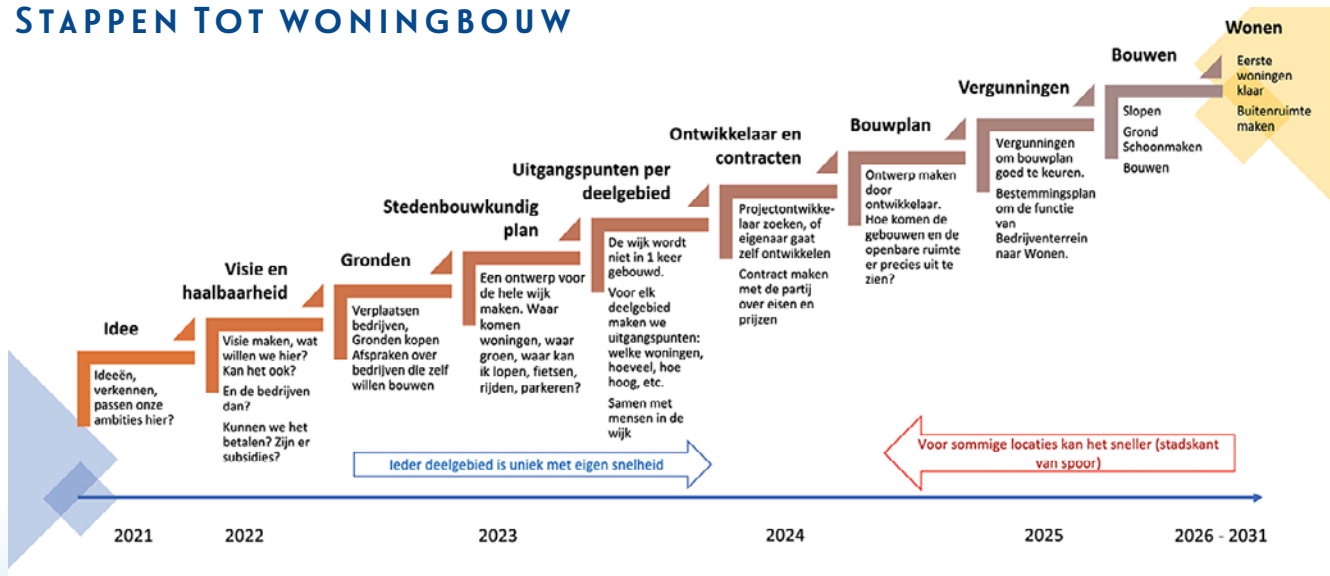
STAPPEN TOT WONINGBOUW

Idee

Ideeën, verkennen, passen onze ambities hier?

Visie en haalbaarheid

Visie maken, wat willen we hier? Kan het ook?

En de bedrijven dan?

Kunnen we het betalen? Zijn er subsidies?

Gronden

Verplaatsen bedrijven, Gronden kopen Afspraken over bedrijven die zelf willen bouwen

Stedenbouwkundig plan

Een ontwerp voor de hele wijk maken. Waar komen woningen, waar groen, waar kan ik lopen, fietsen, rijden, parkeren?

Uitgangspunten per deelgebied

De wijk wordt niet in 1 keer gebouwd.

Voor elk deelgebied maken we uitgangspunten: welke woningen, hoeveel, hoe hoog, etc.

Samen met mensen in de wijk

Ontwikkelaar en contracten

Projectontwikkelaar zoeken, of eigenaar gaat zelf ontwikkelen

Contract maken met de partij over eisen en prijzen

Bouwplan

Ontwerp maken door ontwikkelaar. Hoe komen de gebouwen en de openbare ruimte er precies uit te zien?

Vergunningen

Vergunningen om bouwplan goed te keuren.

Bestemmingsplan om de functie van Bedrijventerrein naar Wonen.

Bouwen

Slopen

Grond Schoonmaken

Bouwen

Wonen

Eerste woningen klaar

Buitenruimte maken

Ieder deelgebied is uniek met eigen snelheid

Voor sommige locaties kan het sneller (stadskant van spoor)

2021

2022

2023

2024

2025

2026 - 2031